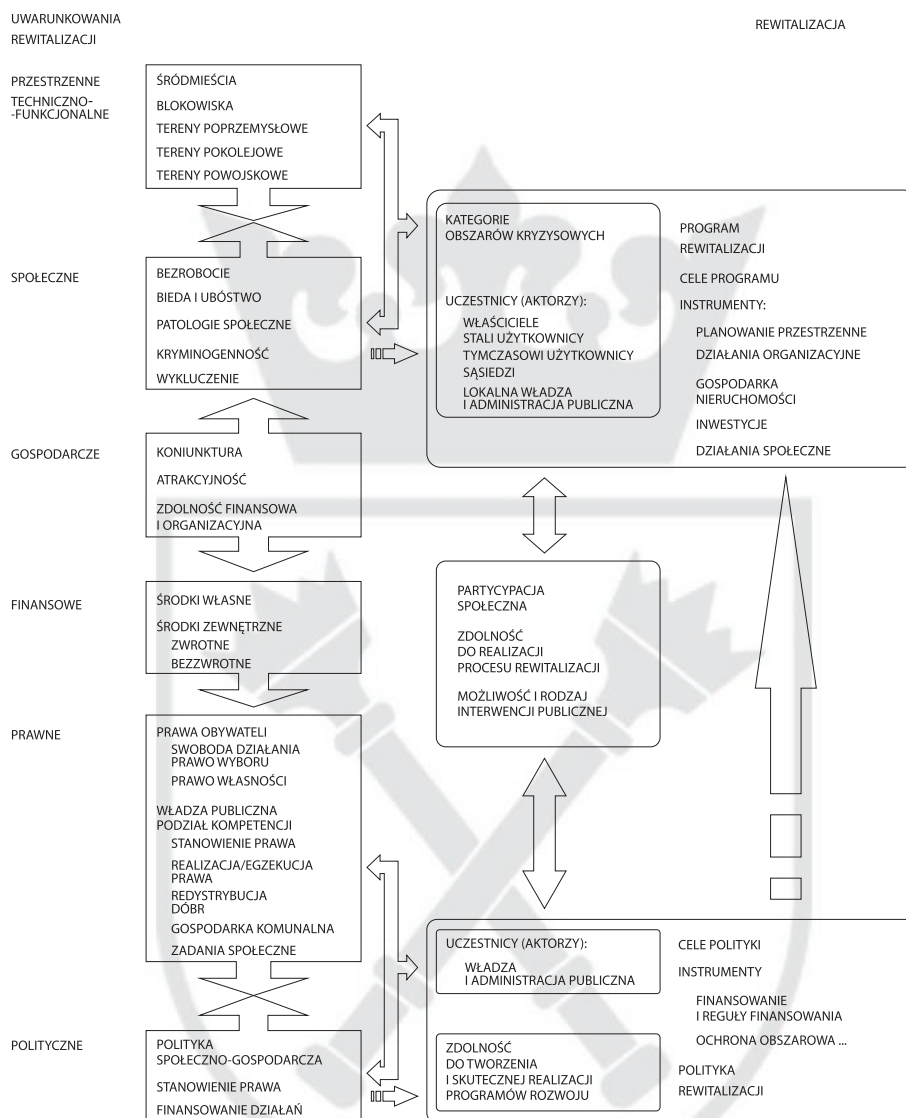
UWARUNKOWANIA REWITALIZACJI

REWITALIZACJA

PRZESTRZENNE TECHNICZNO-FUNKCJONALNE

ŚRÓDMIEŚCIA
BLOKOWISKA
TERENY POPRZEMYSŁOWE
TERENY POKOLEJOWE
TERENY POWOJSKOWE

SPOŁECZNE

BEZROBOCIE
BIEDA I UBÓSTWO
PATOLOGIE SPOŁECZNE
KRYMINOGENNOŚĆ
WYKLUCZENIE

GOSPODARCZE

KONIUNKTURA
ATRAKCYJNOŚĆ
ZDOLNOŚĆ FINANSOWA I ORGANIZACYJNA

FINANSOWE

ŚRODKI WŁASNE
ŚRODKI ZEWNĘTRZNE
ZWROTNE
BEZZWROTNE

PRAWNE

PRAWA OBYWATELI
SWOBODA DZIAŁANIA
PRAWO WYBORU
PRAWO WŁASNOŚCI
WŁADZA PUBLICZNA
PODZIAŁ KOMPETENCJI
STANOWIENIE PRAWA
REALIZACJA/EGZEKUCJA PRAWA
REDYSTRYBUCJA DÓBR
GOSPODARKA KOMUNALNA
ZADANIA SPOŁECZNE

POLITYCZNE

POLITYKA SPOŁECZNO-GOSPODARCZA
STANOWIENIE PRAWA
FINANSOWANIE DZIAŁAŃ

KATEGORIE OBSZARÓW KRYZYSOWYCH

UCZESTNICY (AKTORZY):
WŁAŚCICIELE
STALI UŻYTKOWNICY
TYMCZASOWI UŻYTKOWNICY
SĄSIEDZI
LOKALNA WŁADZA I ADMINISTRACJA PUBLICZNA

PROGRAM REWITALIZACJI
CELE PROGRAMU
INSTRUMENTY:
PLANOWANIE PRZESTRZENNE
DZIAŁANIA ORGANIZACYJNE
GOSPODARKA NIERUCHOMOŚCI
INWESTYCJE
DZIAŁANIA SPOŁECZNE

PARTYCYPACJA SPOŁECZNA
ZDOLNOŚĆ DO REALIZACJI PROCESU REWITALIZACJI
MOŻLIWOŚĆ I RODZAJ INTERWENCJI PUBLICZNEJ

UCZESTNICY (AKTORZY):
WŁADZA I ADMINISTRACJA PUBLICZNA

ZDOLNOŚĆ DO TWORZENIA I SKUTECZNEJ REALIZACJI PROGRAMÓW ROZWOJU

CELE POLITYKI
INSTRUMENTY
FINANSOWANIE I REGUŁY FINANSOWANIA
OCHRONA OBSZAROWA ...
POLITYKA REWITALIZACJI